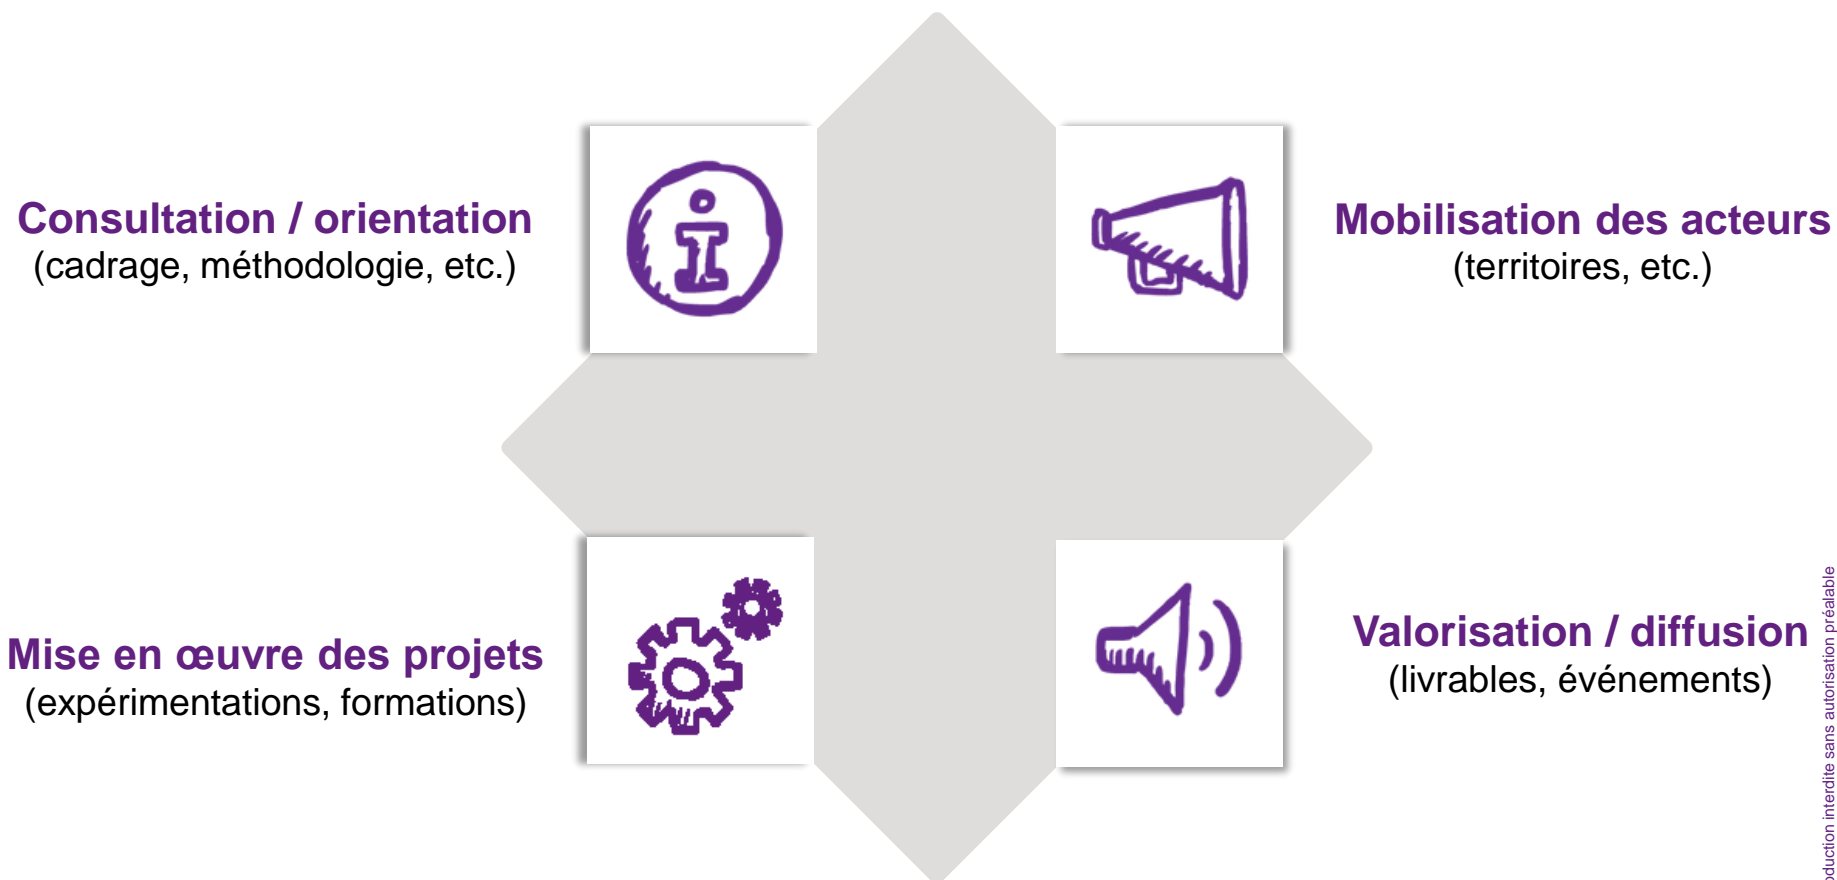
Consultation / orientation
(cadrage, méthodologie, etc.)

Mobilisation des acteurs
(territoires, etc.)

Mise en œuvre des projets
(expérimentations, formations)

Valorisation / diffusion
(livrables, événements)

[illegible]duction interdite sans autorisation préalable